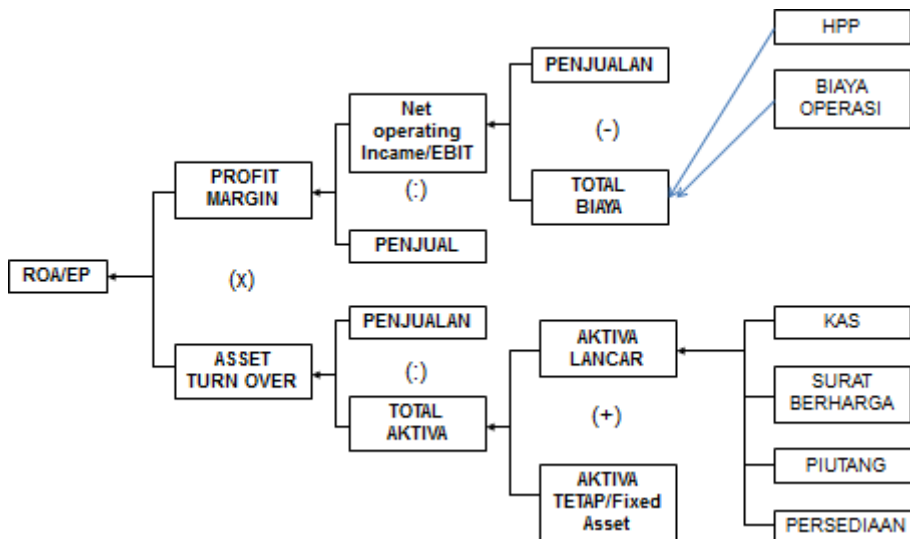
ROA/EP

PROFIT MARGIN

(x)

ASSET TURN OVER

Net operating Incame/EBIT

(:)

PENJUAL

PENJUALAN

(:)

TOTAL AKTIVA

PENJUALAN

(-)

TOTAL BIAYA

HPP

BIAYA OPERASI

AKTIVA LANCAR

(+)

AKTIVA TETAP/Fixed Asset

KAS

SURAT BERHARGA

PIUTANG

PERSEDIAAN